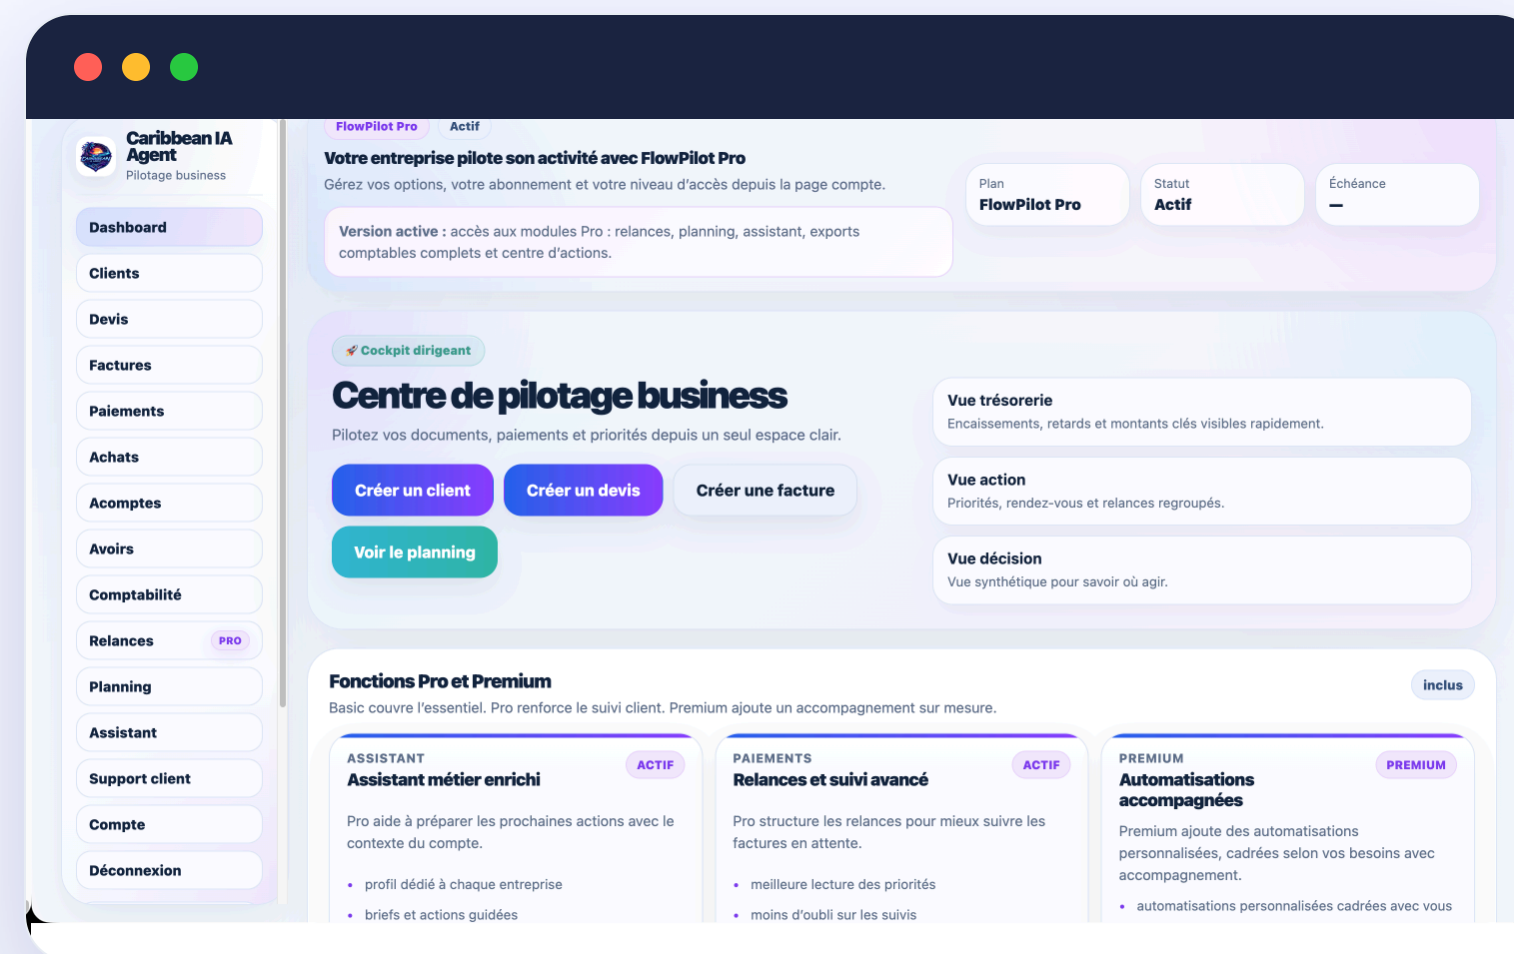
Caribbean IA Agent
Pilotage business

Dashboard
Clients
Devis
Factures
Paiements
Achats
Acomptes
Avoirs
Comptabilité
Relances PRO
Planning
Assistant
Support client
Compte
Déconnexion

FlowPilot Pro Actif

Votre entreprise pilote son activité avec FlowPilot Pro

Gérez vos options, votre abonnement et votre niveau d'accès depuis la page compte.

Version active : accès aux modules Pro : relances, planning, assistant, exports comptables complets et centre d'actions.

Plan
FlowPilot Pro

Statut
Actif

Échéance
—

🚀 Cockpit dirigeant

Centre de pilotage business

Pilotez vos documents, paiements et priorités depuis un seul espace clair.

Créer un client Créer un devis Créer une facture
Voir le planning

Vue trésorerie
Encaissements, retards et montants clés visibles rapidement.

Vue action
Priorités, rendez-vous et relances regroupés.

Vue décision
Vue synthétique pour savoir où agir.

Fonctions Pro et Premium

inclus

Basic couvre l'essentiel. Pro renforce le suivi client. Premium ajoute un accompagnement sur mesure.

ASSISTANT
ACTIF
Assistant métier enrichi

Pro aide à préparer les prochaines actions avec le contexte du compte.

• profil dédié à chaque entreprise
• briefs et actions guidées

PAIEMENTS
ACTIF
Relances et suivi avancé

Pro structure les relances pour mieux suivre les factures en attente.

• meilleure lecture des priorités
• moins d'oubli sur les suivis

PREMIUM
PREMIUM
Automatisations accompagnées

Premium ajoute des automatisations personnalisées, cadrées selon vos besoins avec accompagnement.

• automatisations personnalisées cadrées avec vous